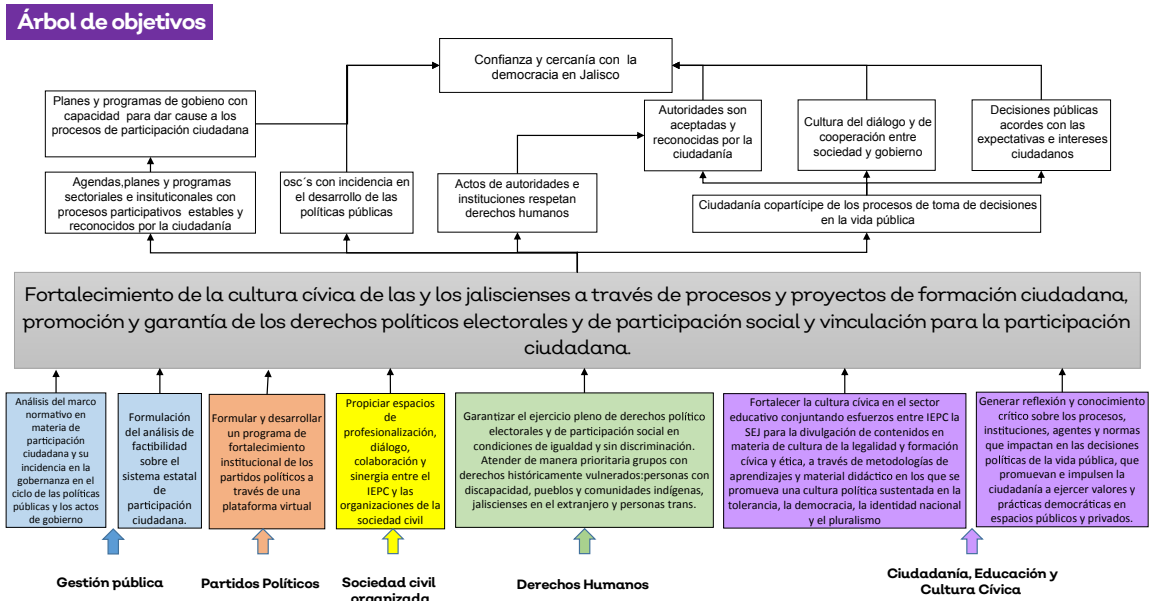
Árbol de objetivos

Confianza y cercanía con la democracia en Jalisco

Planes y programas de gobieno con capacidad para dar cause a los procesos de participación ciudadana

Autoridades son aceptadas y reconocidas por la ciudadanía

Cultura del diálogo y de cooperación entre sociedad y gobierno

Decisiones públicas acordes con las expectativas e intereses ciudadanos

Agendas,planes y programas sectoriales e insituticonales con procesos participativos estables y reconocidos por la ciudadanía

osc´s con incidencia en el desarrollo de las políticas públicas

Actos de autoridades e instituciones respetan derechos humanos

Ciudadanía copartícipe de los procesos de toma de decisiones en la vida pública

Fortalecimiento de la cultura cívica de las y los jaliscienses a través de procesos y proyectos de formación ciudadana, promoción y garantía de los derechos políticos electorales y de participación social y vinculación para la participación ciudadana.

Análisis del marco normativo en materia de participación ciudadana y su incidencia en la gobernanza en el ciclo de las políticas públicas y los actos de gobierno

Formulación del análisis de factibilidad sobre el sistema estatal de participación ciudadana.

Formular y desarrollar un programa de fortalecimiento institucional de los partidos políticos a través de una plataforma virtual

Propiciar espacios de profesionalización, diálogo, colaboración y sinergia entre el IEPC y las organizaciones de la sociedad civil

Garantizar el ejercicio pleno de derechos político electorales y de participación social en condiciones de igualdad y sin discriminación. Atender de manera prioritaria grupos con derechos históricamente vulnerados:personas con discapacidad, pueblos y comunidades indígenas, jaliscienses en el extranjero y personas trans.

Fortalecer la cultura cívica en el sector educativo conjuntando esfuerzos entre IEPC la SEJ para la divulgación de contenidos en materia de cultura de la legalidad y formación cívica y ética, a través de metodologías de aprendizajes y material didáctico en los que se promueva una cultura política sustentada en la tolerancia, la democracia, la identidad nacional y el pluralismo

Generar reflexión y conocimiento crítico sobre los procesos, instituciones, agentes y normas que impactan en las decisiones políticas de la vida pública, que promuevan e impulsen la ciudadanía a ejercer valores y prácticas democráticas en espacios públicos y privados.

Gestión pública

Partidos Políticos

Sociedad civil organizada

Derechos Humanos

Ciudadanía, Educación y Cultura Cívica